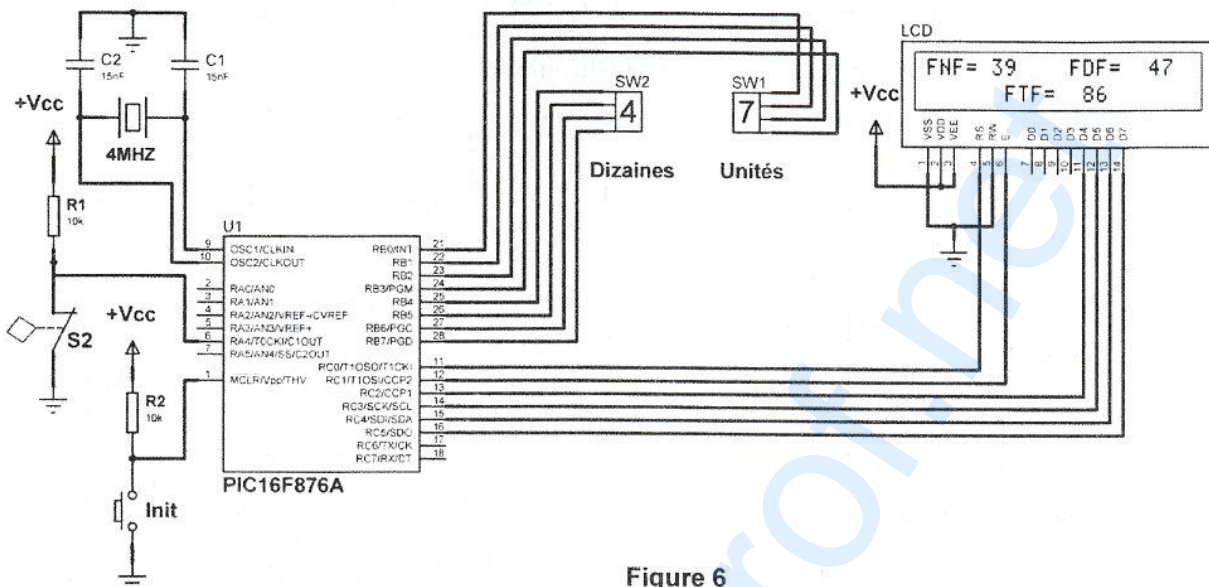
C2
15nF
C1
15nF
+Vcc
4MHZ
R1
10k
S2
+Vcc
R2
10k
Init
U1
9 OSC1/CLKIN
10 OSC2/CLKOUT
2 RA0/AN0
3 RA1/AN1
4 RA2/AN2/VREF-/CVREF
5 RA3/AN3/VREF+
6 RA4/T0CKI/C1OUT
7 RA5/AN4/SS/C2OUT
1 MCLR/Vpp/THV
RB0/INT 21
RB1 22
RB2 23
RB3/PGM 24
RB4 25
RB5 26
RB6/PGC 27
RB7/PGD 28
RC0/T1OSO/T1CKI 11
RC1/T1OSI/CCP2 12
RC2/CCP1 13
RC3/SCK/SCL 14
RC4/SDI/SDA 15
RC5/SDO 16
RC6/TX/CK 17
RC7/RX/DT 18
PIC16F876A
SW2
4
Dizaines
SW1
7
Unités
+Vcc
LCD
FNF= 39 FDF= 47
FTF= 86
VSS VDD VEE RS RW E D0 D1 D2 D3 D4 D5 D6 D7
1 2 3 4 5 6 7 8 9 10 11 12 13 14
Figure 6